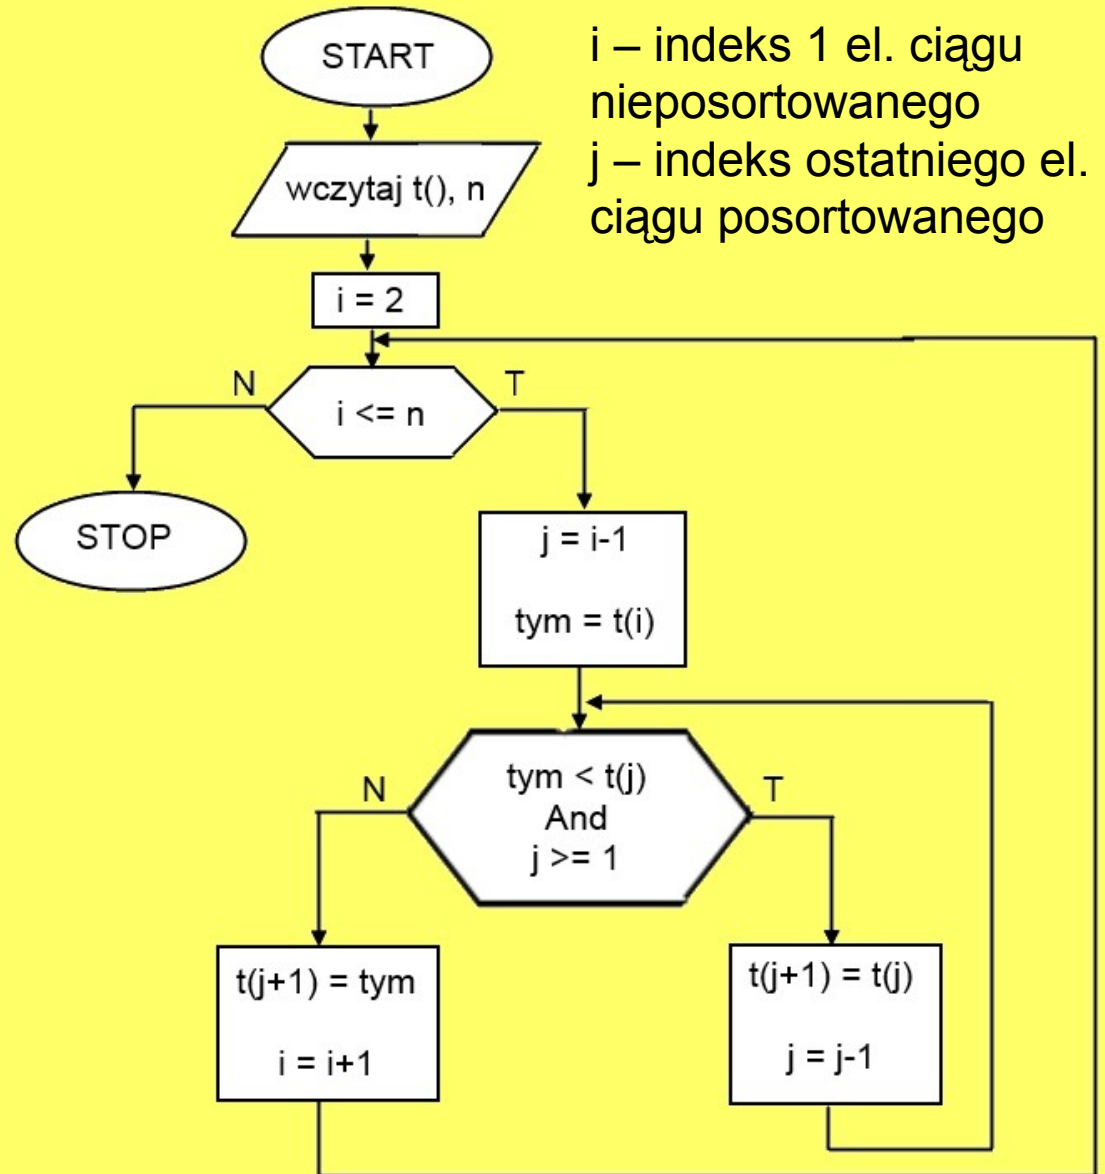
START

i – indeks 1 el. ciągu nieposortowanego
j – indeks ostatniego el. ciągu posortowanego

wczytaj t(), n

i = 2

N

i <= n

T

STOP

j = i-1

tym = t(i)

N

tym < t(j)
And
j >= 1

T

t(j+1) = tym

i = i+1

t(j+1) = t(j)

j = j-1